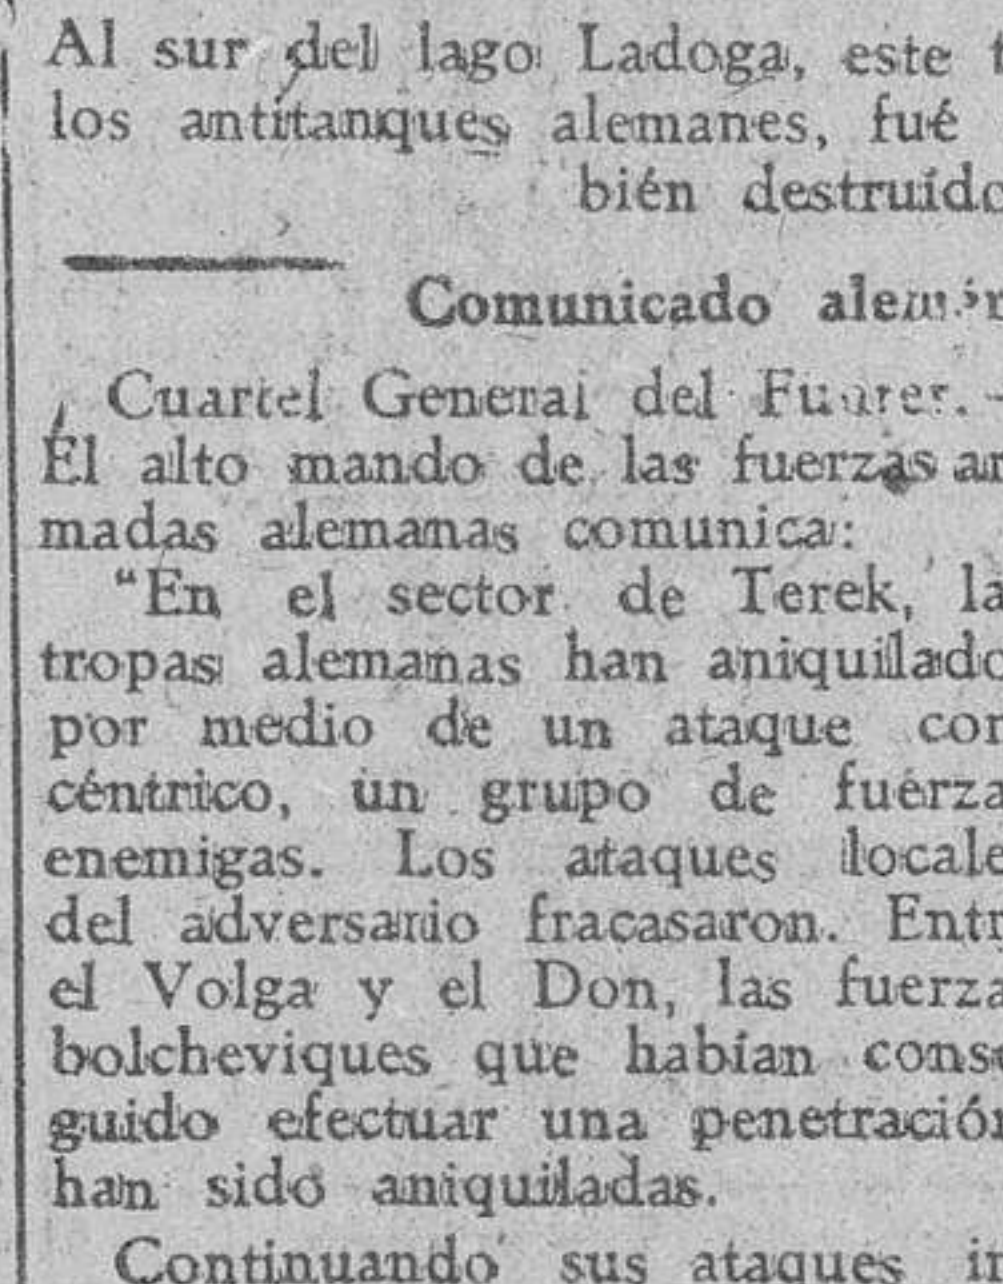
Al sur del lago Ladoga, este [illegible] los antitanques alemanes, fué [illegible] bién destruído

Comunicado alem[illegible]

Cuartel General del Fuerer. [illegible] El alto mando de las fuerzas armadas alemanas comunica:

"En el sector de Terek, la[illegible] tropas alemanas han aniquilado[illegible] por medio de un ataque co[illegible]céntrico, un grupo de fuerza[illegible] enemigas. Los ataques locale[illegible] del adversario fracasaron. Ent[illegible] el Volga y el Don, las fuerza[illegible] bolcheviques que habían cons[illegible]guido efectuar una penetració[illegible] han sido aniquiladas.

Continuando sus ataques i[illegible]